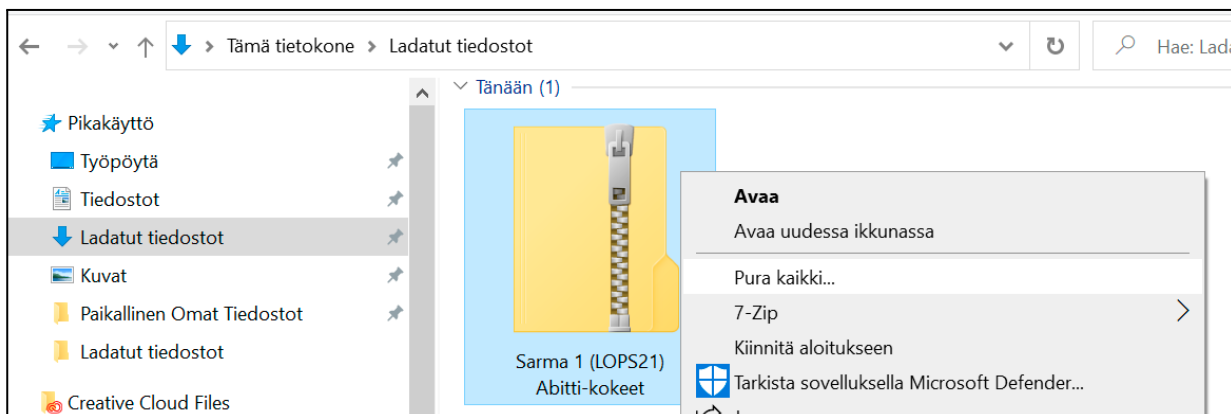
Tämä tietokone > Ladatut tiedostot

Hae: Lada

Tänään (1)

Pikakäyttö
Työpöytä
Tiedostot
Ladatut tiedostot
Kuvat
Paikallinen Omat Tiedostot
Ladatut tiedostot
Creative Cloud Files

Sarma 1 (LOPS21) Abitti-kokeet

Avaa
Avaa uudessa ikkunassa
Pura kaikki...
7-Zip
Kiinnitä aloitukseen
Tarkista sovelluksella Microsoft Defender...
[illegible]